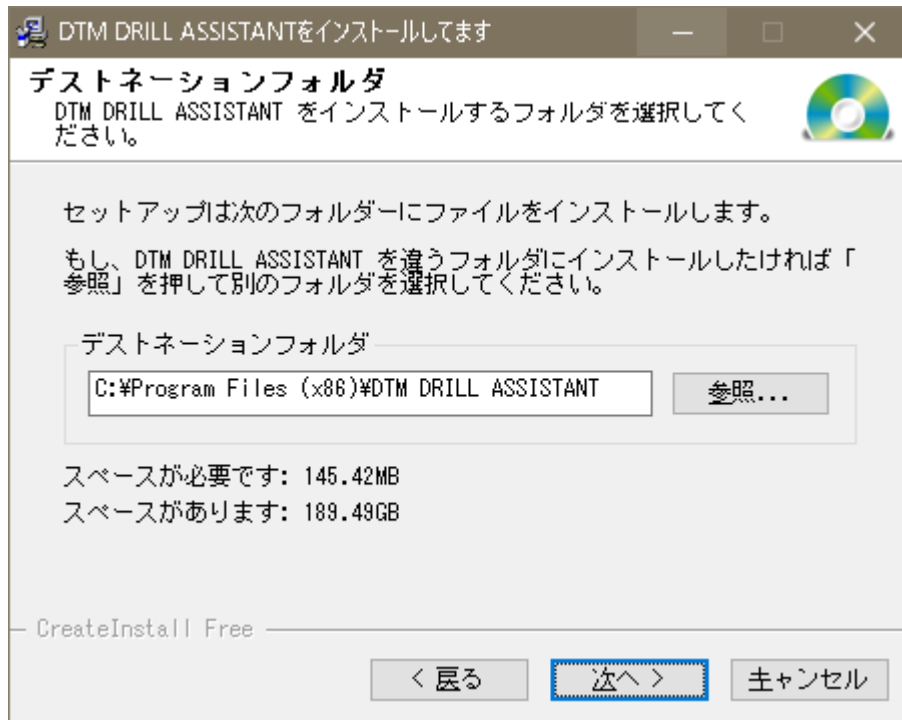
DTM DRILL ASSISTANTをインストールしてます

デストネーションフォルダ
DTM DRILL ASSISTANT をインストールするフォルダを選択してください。

セットアップは次のフォルダーにファイルをインストールします。

もし、DTM DRILL ASSISTANT を違うフォルダにインストールしたければ「参照」を押して別のフォルダを選択してください。

デストネーションフォルダ
C:¥Program Files (x86)¥DTM DRILL ASSISTANT
参照...

スペースが必要です: 145.42MB
スペースがあります: 189.49GB

CreateInstall Free

< 戻る
次へ >
キャンセル